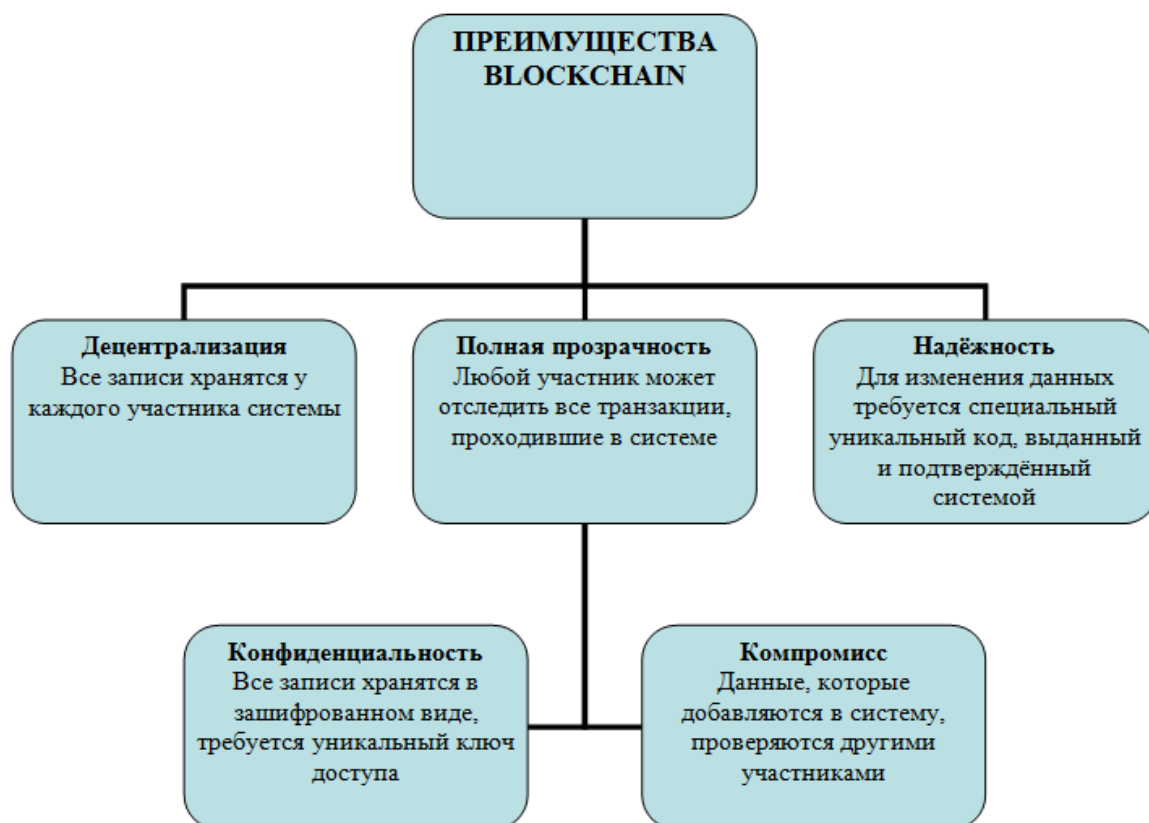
ПРЕИМУЩЕСТВА BLOCKCHAIN

Децентрализация
Все записи хранятся у каждого участника системы

Полная прозрачность
Любой участник может отследить все транзакции, проходившие в системе

Надёжность
Для изменения данных требуется специальный уникальный код, выданный и подтверждённый системой

Конфиденциальность
Все записи хранятся в зашифрованном виде, требуется уникальный ключ доступа

Компромисс
Данные, которые добавляются в систему, проверяются другими участниками